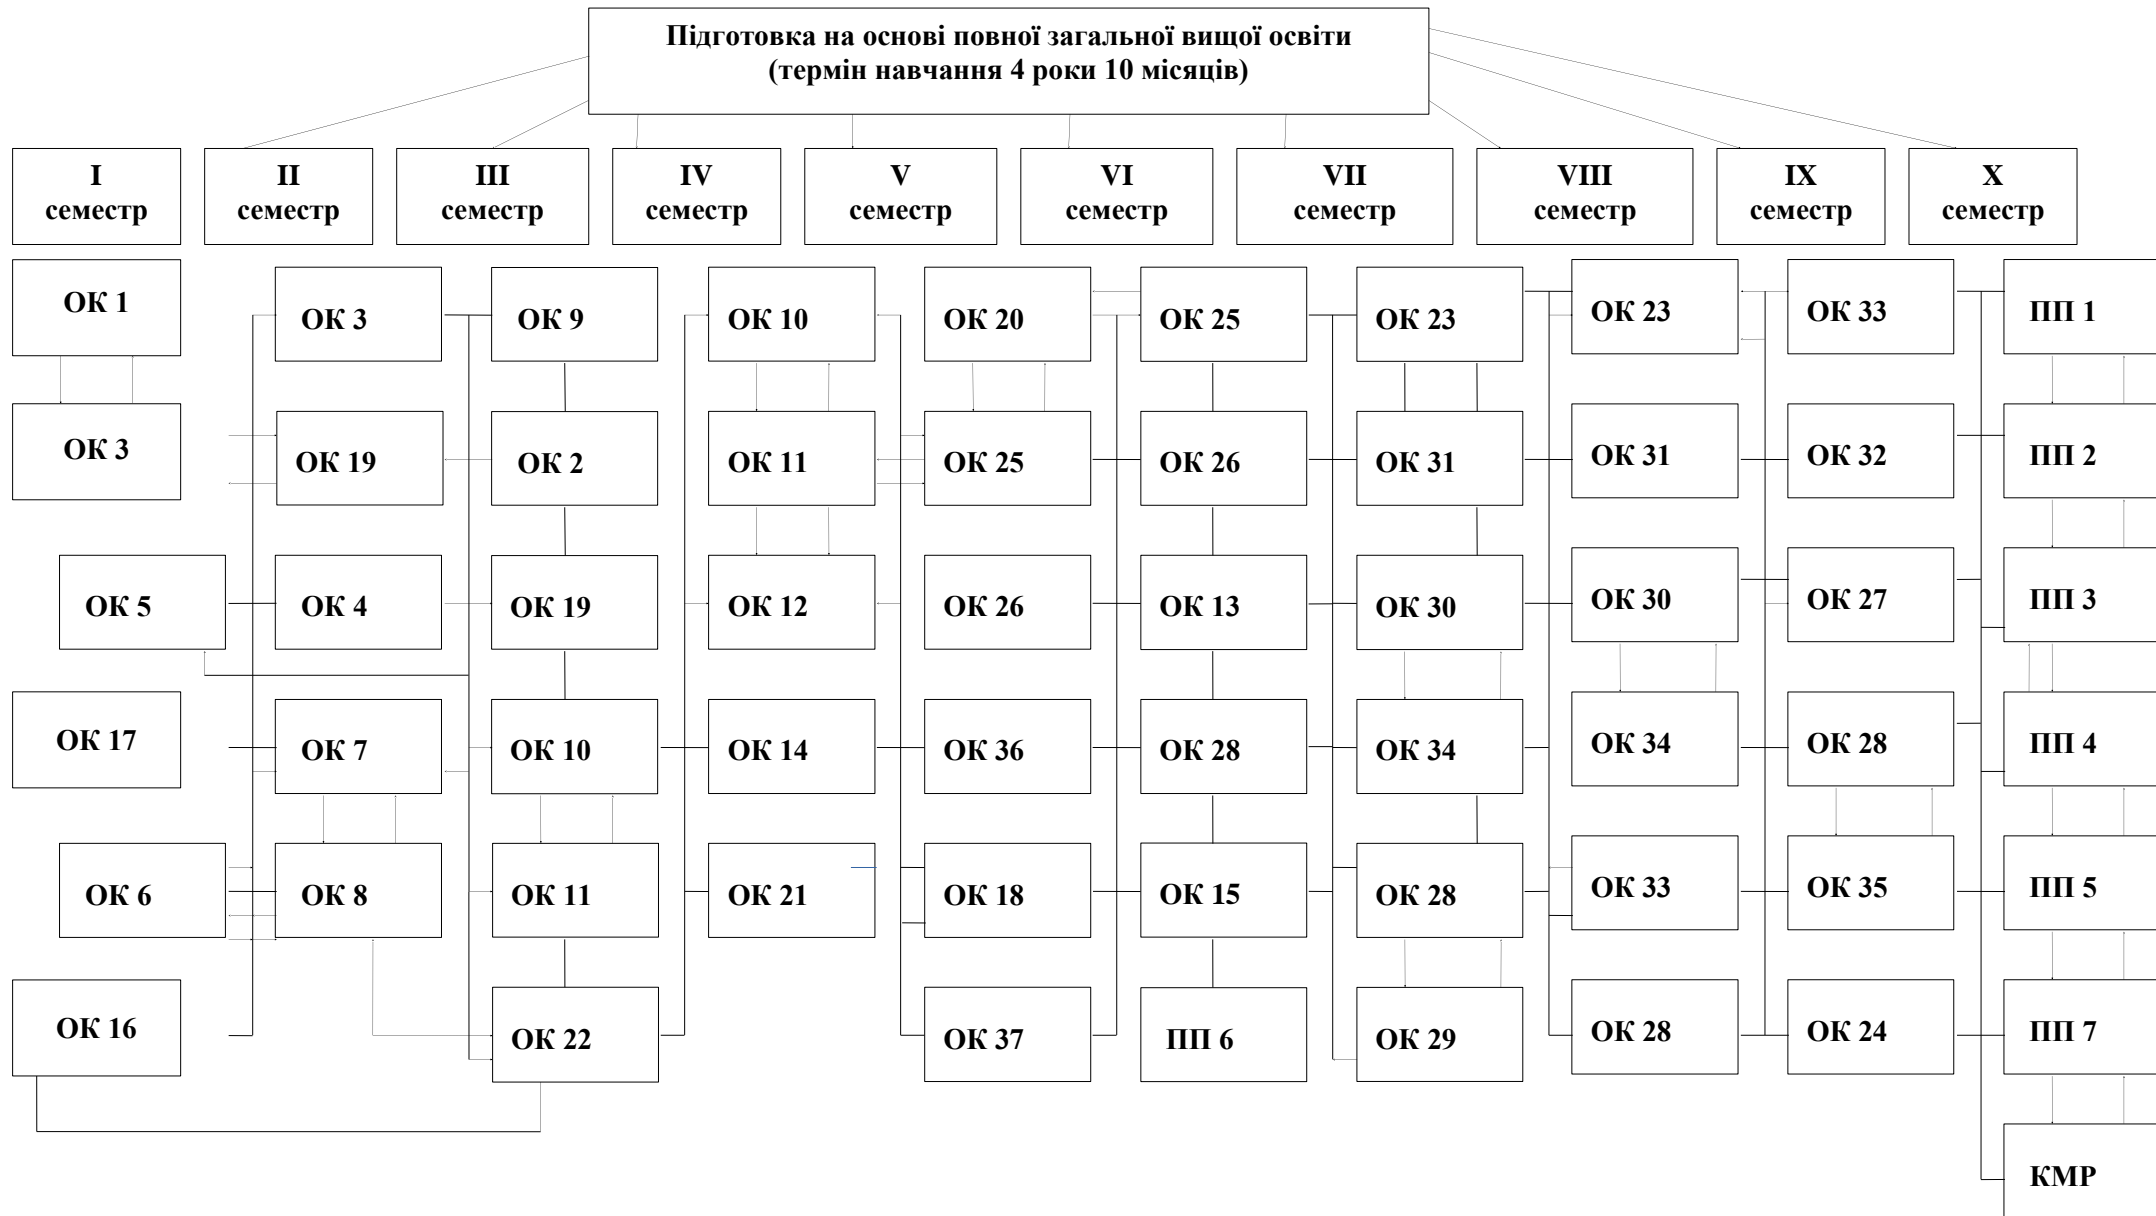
Підготовка на основі повної загальної вищої освіти
(термін навчання 4 роки 10 місяців)

I семестр
II семестр
III семестр
IV семестр
V семестр
VI семестр
VII семестр
VIII семестр
IX семестр
X семестр

ОК 1
ОК 3
ОК 5
ОК 17
ОК 6
ОК 16

ОК 3
ОК 19
ОК 4
ОК 7
ОК 8

ОК 9
ОК 2
ОК 19
ОК 10
ОК 11
ОК 22

ОК 10
ОК 11
ОК 12
ОК 14
ОК 21

ОК 20
ОК 25
ОК 26
ОК 36
ОК 18
ОК 37

ОК 25
ОК 26
ОК 13
ОК 28
ОК 15
ПП 6

ОК 23
ОК 31
ОК 30
ОК 34
ОК 28
ОК 29

ОК 23
ОК 31
ОК 30
ОК 34
ОК 33
ОК 28

ОК 33
ОК 32
ОК 27
ОК 28
ОК 35
ОК 24

ПП 1
ПП 2
ПП 3
ПП 4
ПП 5
ПП 7
КМР